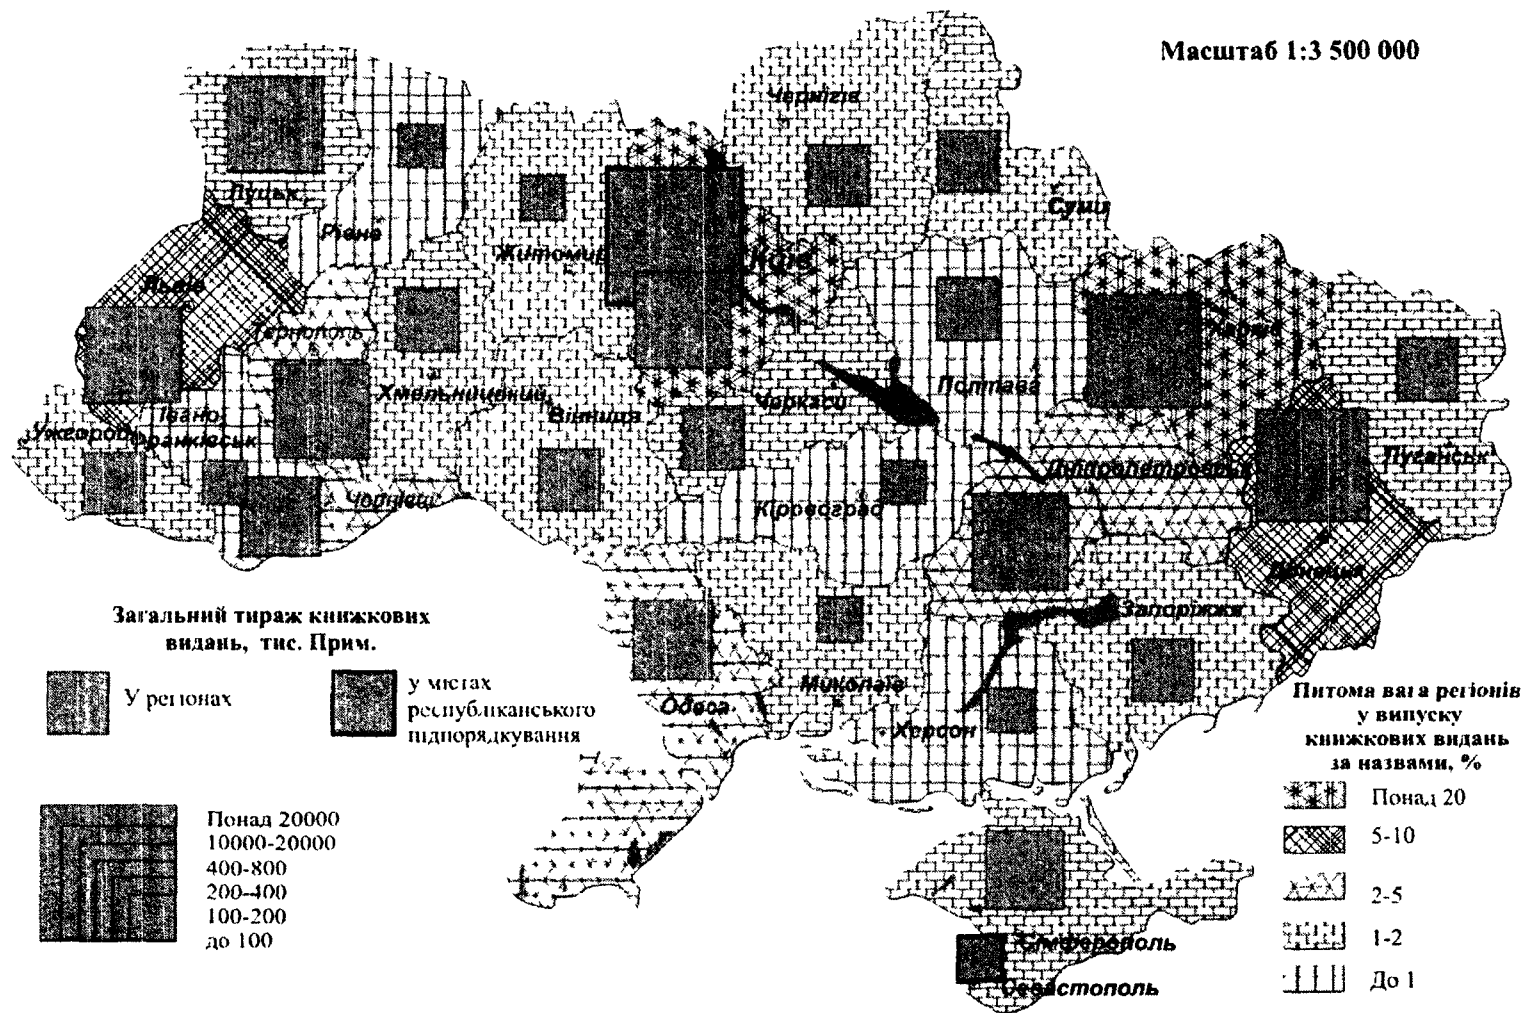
Масштаб 1:3 500 000

Чернігів
Луцьк
Рівне
Житомир
Київ
Суми
Львів
Тернопіль
Харків
Полтава
Хмельницький
Вінниця
Черкаси
Івано-Франківськ
Ужгород
Луганськ
Дніпропетровськ
Чернівці
Кіровоград
Донецьк
Запоріжжя
Миколаїв
Одеса
Херсон
Сімферополь
Севастополь

Загальний тираж книжкових видань, тис. Прим.

У регіонах

у містах республіканського підпорядкування

Понад 20000
10000-20000
400-800
200-400
100-200
до 100

Питома вага регіонів у випуску книжкових видань за назвами, %

Понад 20
5-10
2-5
1-2
До 1